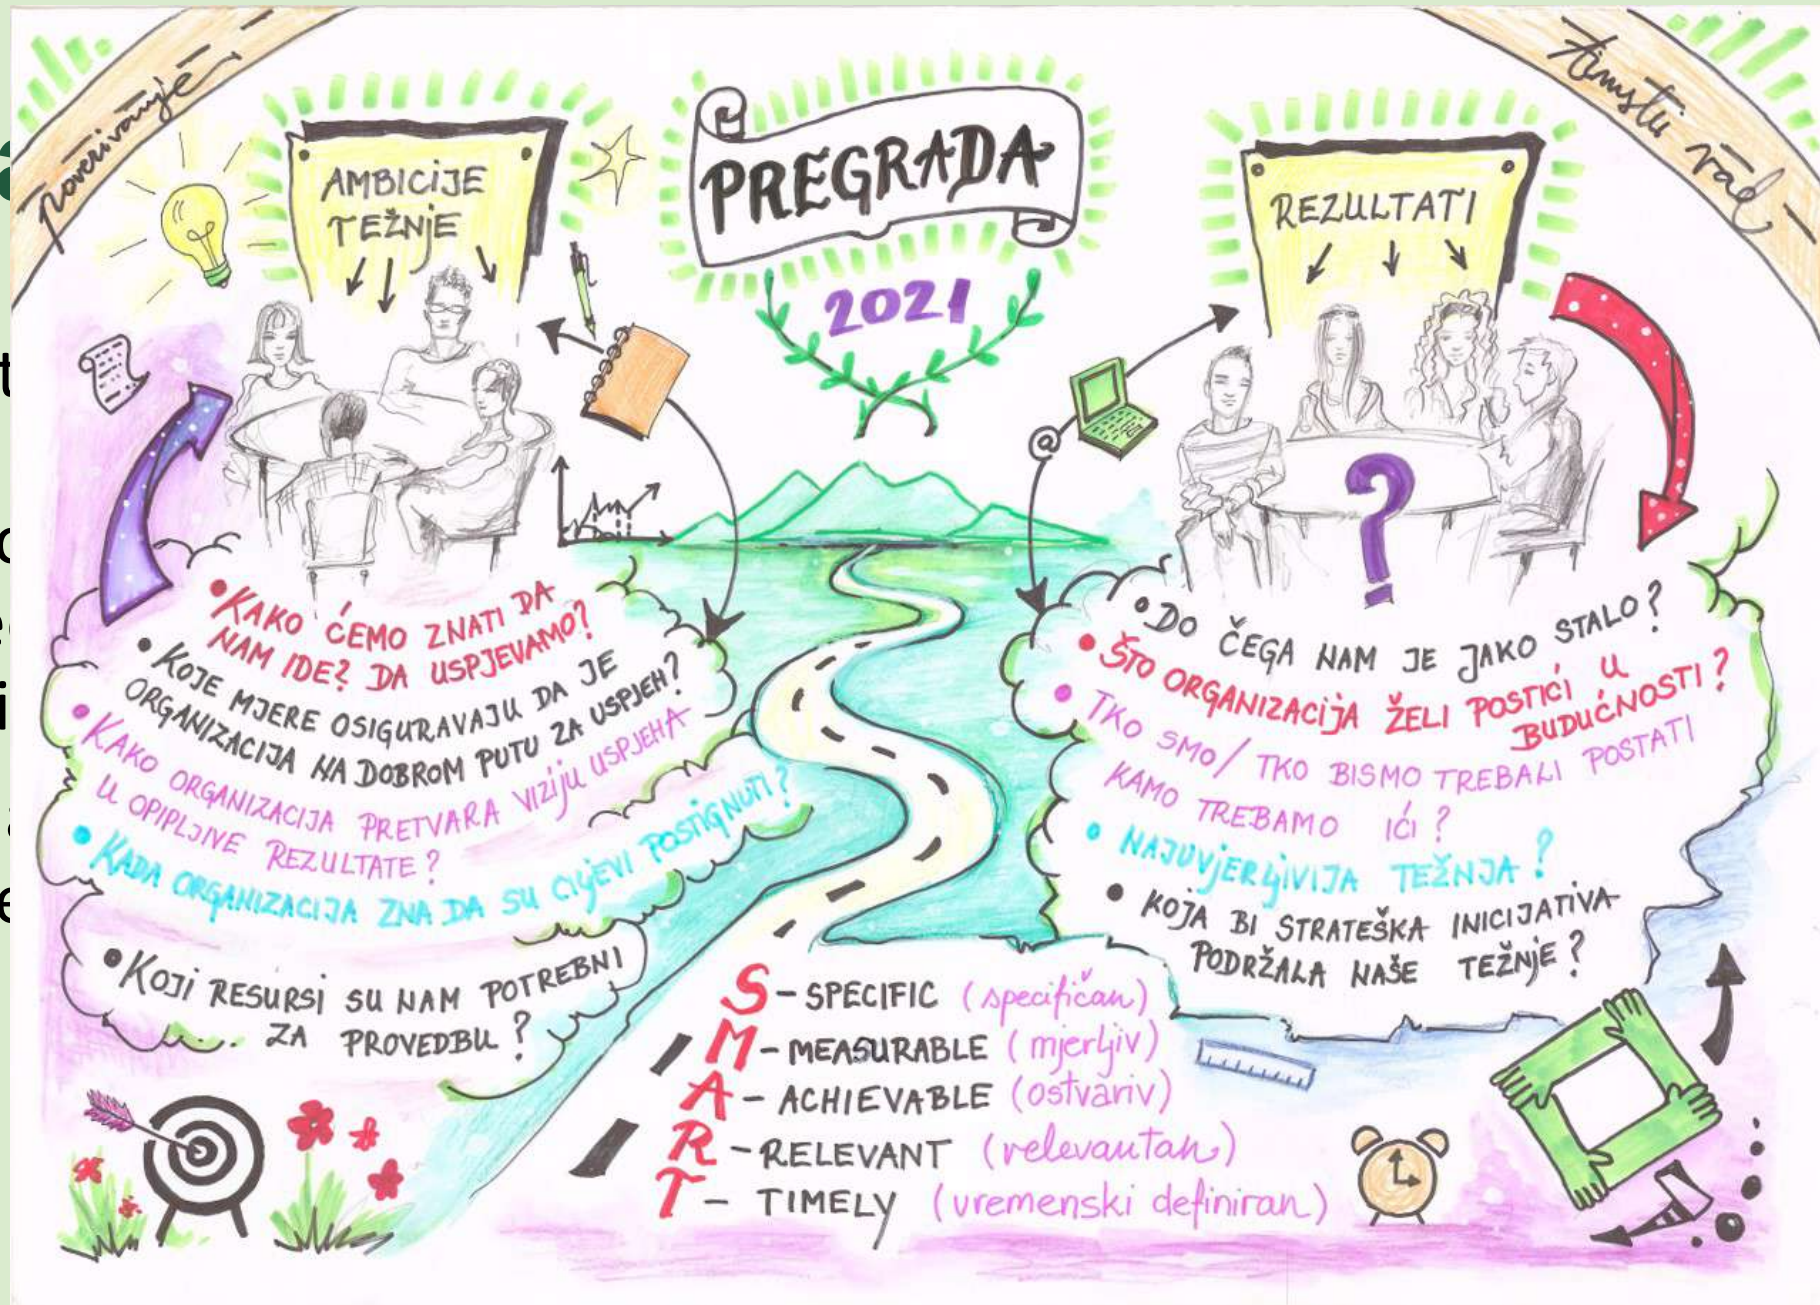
povezivanje

timski rad

AMBICIJE TEŽNJE

PREGRADA

2021

REZULTATI

•KAKO ĆEMO ZNATI DA NAM IDE? DA USPJEVAMO?
•KOJE MJERE OSIGURAVAJU DA JE ORGANIZACIJA NA DOBROM PUTU ZA USPJEH?
•KAKO ORGANIZACIJA PRETVARA VIZIJU USPJEHA U OPIPLJIVE REZULTATE?
•KADA ORGANIZACIJA ZNA DA SU CILJEVI POSTIGNUTI?

•KOJI RESURSI SU NAM POTREBNI ZA PROVEDBU?

•DO ČEGA NAM JE JAKO STALO?
•ŠTO ORGANIZACIJA ŽELI POSTIĆI U BUDUĆNOSTI?
•TKO SMO/ TKO BISMO TREBALI POSTATI KAMO TREBAMO IĆI?
•NAJUVJERLJIVIJA TEŽNJA?
•KOJA BI STRATEŠKA INICIJATIVA PODRŽALA NAŠE TEŽNJE?

S - SPECIFIC (specifičan)
M - MEASURABLE (mjerljiv)
A - ACHIEVABLE (ostvariv)
R - RELEVANT (relevantan)
T - TIMELY (vremenski definiran)